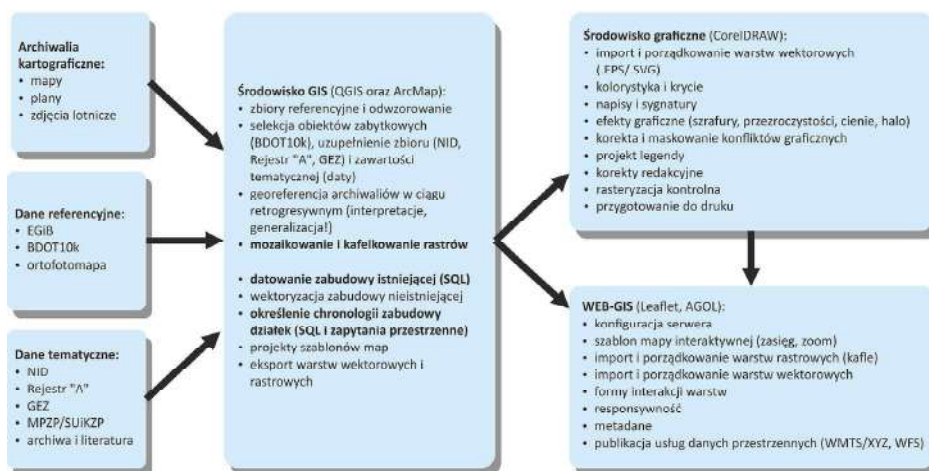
**Archiwalia kartograficzne:**
- mapy
- plany
- zdjęcia lotnicze

**Dane referencyjne:**
- EGiB
- BDOT10k
- ortofotomapa

**Dane tematyczne:**
- NID
- Rejestr "A"
- GEZ
- MPZP/SUiKZP
- archiwa i literatura

**Środowisko GIS** (QGIS oraz ArcMap):
- zbiory referencyjne i odwzorowanie
- selekcja obiektów zabytkowych (BDOT10k), uzupełnienie zbioru (NID, Rejestr "A", GEZ) i zawartości tematycznej (daty)
- georeferencja archiwaliów w ciągu retrogresywnym (interpretacje, generalizacja!)
- **mozaikowanie i kafelkowanie rastrów**
- **datowanie zabudowy istniejącej (SQL)**
- wektoryzacja zabudowy nieistniejącej
- **określenie chronologii zabudowy działek (SQL i zapytania przestrzenne)**
- projekty szablonów map
- eksport warstw wektorowych i rastrowych

**Środowisko graficzne** (CorelDRAW):
- import i porządkowanie warstw wektorowych (EPS/ SVG)
- kolorystyka i krycie
- napisy i sygnatury
- efekty graficzne (szrafury, przezroczystości, cienie, halo)
- korekta i maskowanie konfliktów graficznych
- projekt legendy
- korekty redakcyjne
- rasteryzacja kontrolna
- przygotowanie do druku

**WEB-GIS** (Leaflet, AGOL):
- konfiguracja serwera
- szablon mapy interaktywnej (zasięg, zoom)
- import i porządkowanie warstw rastrowych (kafle)
- import i porządkowanie warstw wektorowych
- formy interakcji warstw
- responsywność
- metadane
- publikacja usług danych przestrzennych (WMTS/XYZ, WFS)